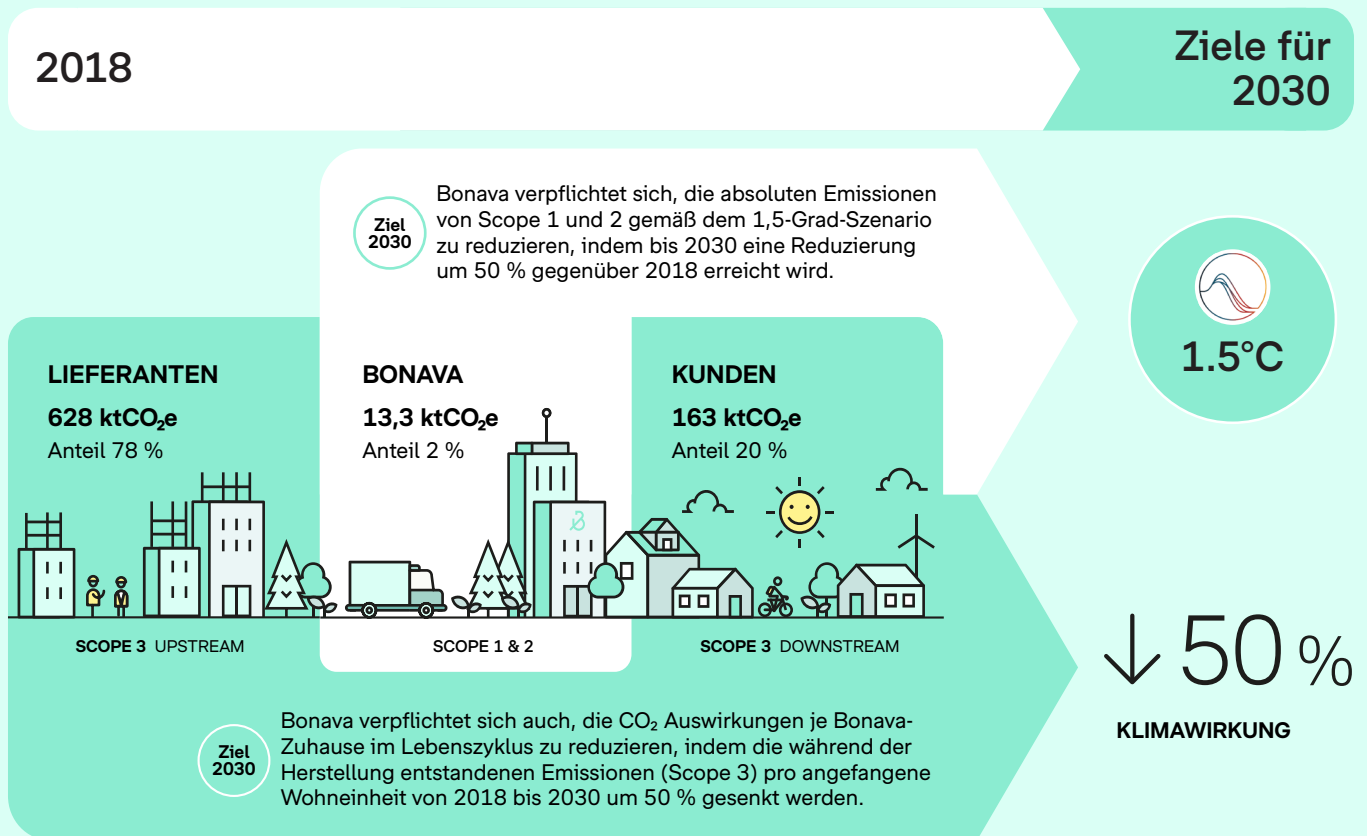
2018

Ziele für 2030

Ziel 2030

Bonava verpflichtet sich, die absoluten Emissionen von Scope 1 und 2 gemäß dem 1,5-Grad-Szenario zu reduzieren, indem bis 2030 eine Reduzierung um 50 % gegenüber 2018 erreicht wird.

1.5°C

LIEFERANTEN
628 kt$CO_2$e
Anteil 78 %

BONAVA
13,3 kt$CO_2$e
Anteil 2 %

KUNDEN
163 kt$CO_2$e
Anteil 20 %

SCOPE 3 UPSTREAM

SCOPE 1 & 2

SCOPE 3 DOWNSTREAM

↓ 50 %

KLIMAWIRKUNG

Ziel 2030

Bonava verpflichtet sich auch, die $CO_2$ Auswirkungen je Bonava-Zuhause im Lebenszyklus zu reduzieren, indem die während der Herstellung entstandenen Emissionen (Scope 3) pro angefangene Wohneinheit von 2018 bis 2030 um 50 % gesenkt werden.